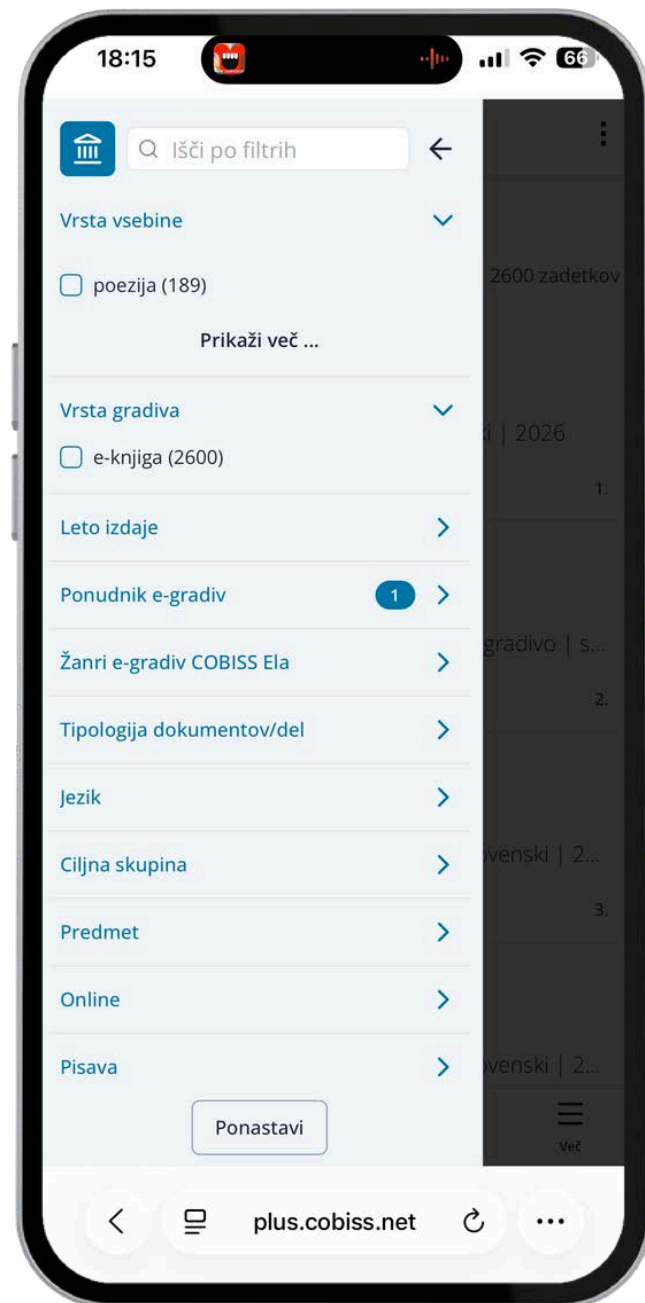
18:15

66

Išči po filtrih

Vrsta vsebine

poezija (189)

Prikaži več ...

Vrsta gradiva

e-knjiga (2600)

Leto izdaje

Ponudnik e-gradiv 1

Žanri e-gradiv COBISS Ela

Tipologija dokumentov/del

Jezik

Ciljna skupina

Predmet

Online

Pisava

Ponastavi

2600 zadetkov

i | 2026

1.

gradivo | s...

2.

venski | 2...

3.

venski | 2...

Več

plus.cobiss.net